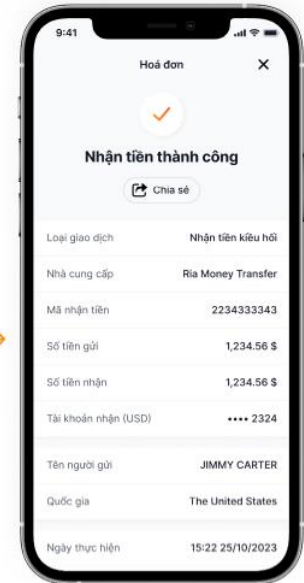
9:41

Hoá đơn

Nhận tiền thành công

Chia sẻ

| | |
|---|---|
| Loại giao dịch | Nhận tiền kiều hối |
| Nhà cung cấp | Ria Money Transfer |
| Mã nhận tiền | 2234333343 |
| Số tiền gửi | 1,234.56 $ |
| Số tiền nhận | 1,234.56 $ |
| Tài khoản nhận (USD) | •••• 2324 |
| Tên người gửi | JIMMY CARTER |
| Quốc gia | The United States |
| Ngày thực hiện | 15:22 25/10/2023 |